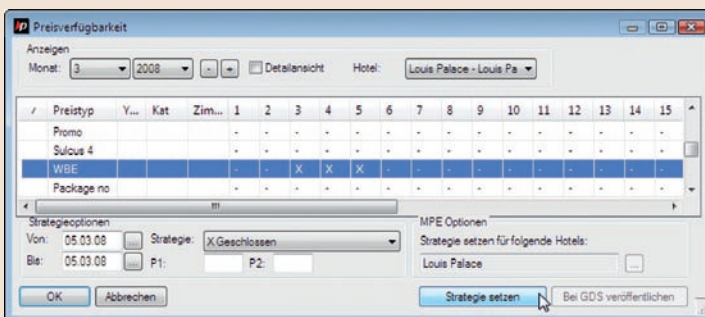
Preisverfügbarkeit

Anzeigen

Monat: 3 2008 - + Detailansicht Hotel: Louis Palace - Louis Pa

| / | Preistyp | Y... | Kat | Zim... | 1 | 2 | 3 | 4 | 5 | 6 | 7 | 8 | 9 | 10 | 11 | 12 | 13 | 14 | 15 |
|---|---|---|---|---|---|---|---|---|---|---|---|---|---|---|---|---|---|---|---|
| | Promo | | | | - | - | - | - | - | - | - | - | - | - | - | - | - | - | - |
| | Sulcus 4 | | | | - | - | - | - | - | - | - | - | - | - | - | - | - | - | - |
| | WBE | | | | - | - | X | X | X | - | - | - | - | - | - | - | - | - | - |
| | Package no | | | | - | - | - | - | - | - | - | - | - | - | - | - | - | - | - |

Strategieoptionen

Von: 05.03.08 ... Strategie: X Geschlossen

Bis: 05.03.08 ... P1: P2:

MPE Optionen

Strategie setzen für folgende Hotels:

Louis Palace ...

OK Abbrechen

Strategie setzen Bei GDS veröffentlichen